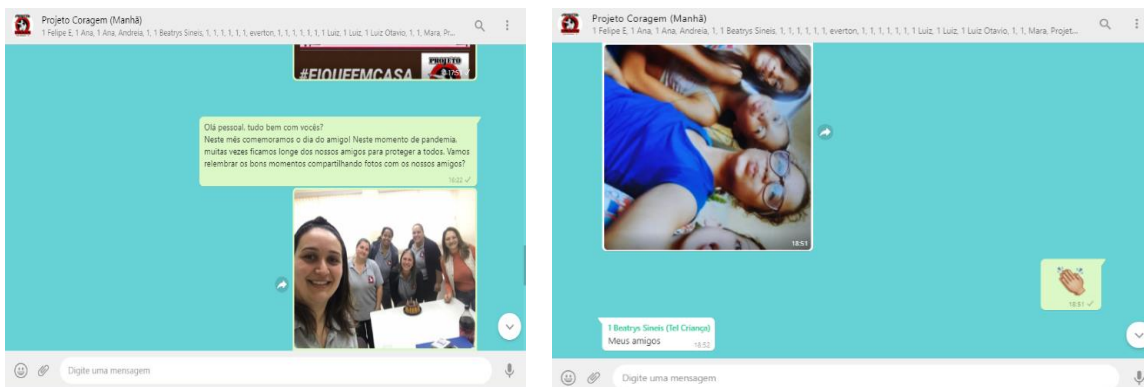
Projeto Coragem (Manhã)
1 Felipe E, 1 Ana, 1 Ana, Andreia, 1, 1 Beatrys Sineis, 1, 1, 1, 1, 1, 1, everton, 1, 1, 1, 1, 1, 1, 1 Luiz, 1 Luiz, 1 Luiz Otavio, 1, 1, Mara, Pr...

#FIQUEEMCASA

Olá pessoal, tudo bem com vocês?
Neste mês comemoramos o dia do amigo! Neste momento de pandemia, muitas vezes ficamos longe dos nossos amigos para proteger a todos. Vamos relembrar os bons momentos compartilhando fotos com os nossos amigos?
18:22

Digite uma mensagem

Projeto Coragem (Manhã)
1 Felipe E, 1 Ana, 1 Ana, Andreia, 1, 1 Beatrys Sineis, 1, 1, 1, 1, 1, 1, everton, 1, 1, 1, 1, 1, 1, 1 Luiz, 1 Luiz, 1 Luiz Otavio, 1, 1, Mara, Projet...

18:51

18:51

1 Beatrys Sineis (Tel Criança)
Meus amigos
18:52

Digite uma mensagem